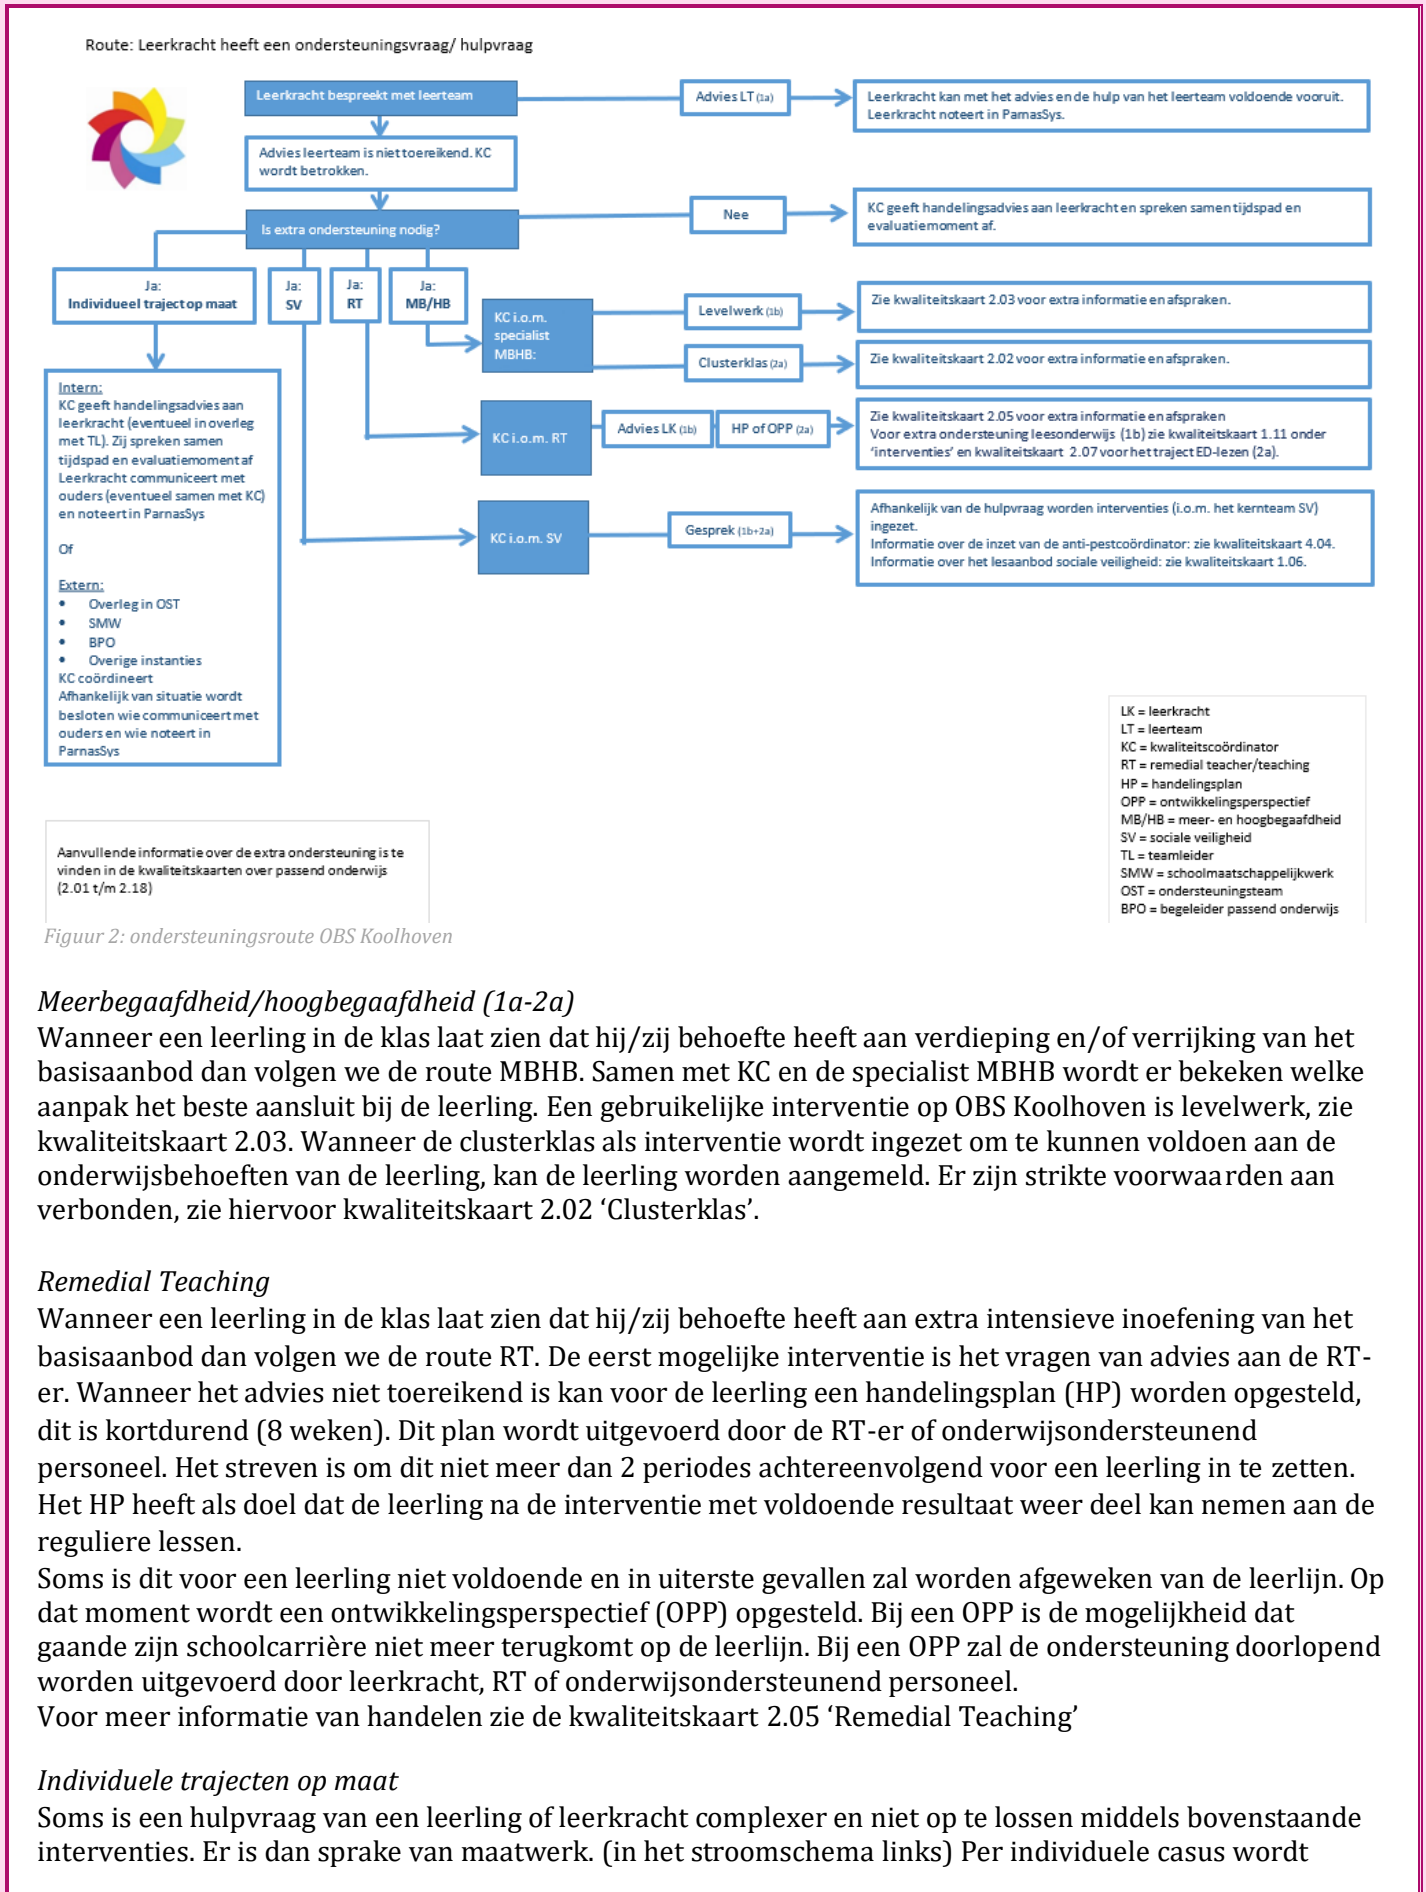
Route: Leerkracht heeft een ondersteuningsvraag/ hulpvraag

Leerkracht bespreekt met leerteam

Advies LT (1a)

Leerkracht kan met het advies en de hulp van het leerteam voldoende vooruit. Leerkracht noteert in ParnasSys.

Advies leerteam is niet toereikend. KC wordt betrokken.

Is extra ondersteuning nodig?

Nee

KC geeft handelingsadvies aan leerkracht en spreken samen tijdspad en evaluatiemoment af.

Ja: Individueel traject op maat

Ja: SV

Ja: RT

Ja: MB/HB

KC i.o.m. specialist MBHB:

Levelwerk (1b)

Zie kwaliteitskaart 2.03 voor extra informatie en afspraken.

Clusterklas (2a)

Zie kwaliteitskaart 2.02 voor extra informatie en afspraken.

KC i.o.m. RT

Advies LK (1b)

HP of OPP (2a)

Zie kwaliteitskaart 2.05 voor extra informatie en afspraken
Voor extra ondersteuning leesonderwijs (1b) zie kwaliteitskaart 1.11 onder 'interventies' en kwaliteitskaart 2.07 voor het traject ED-lezen (2a).

KC i.o.m. SV

Gesprek (1b+2a)

Afhankelijk van de hulpvraag worden interventies (i.o.m. het kernteam SV) ingezet.
Informatie over de inzet van de anti-pestcoördinator: zie kwaliteitskaart 4.04.
Informatie over het lesaanbod sociale veiligheid: zie kwaliteitskaart 1.06.

Intern:
KC geeft handelingsadvies aan leerkracht (eventueel in overleg met TL). Zij spreken samen tijdspad en evaluatiemoment af
Leerkracht communiceert met ouders (eventueel samen met KC) en noteert in ParnasSys

Of

Extern:
• Overleg in OST
• SMW
• BPO
• Overige instanties
KC coördineert
Afhankelijk van situatie wordt besloten wie communiceert met ouders en wie noteert in ParnasSys

LK = leerkracht
LT = leerteam
KC = kwaliteitscoördinator
RT = remedial teacher/teaching
HP = handelingsplan
OPP = ontwikkelingsperspectief
MB/HB = meer- en hoogbegaafdheid
SV = sociale veiligheid
TL = teamleider
SMW = schoolmaatschappelijkwerk
OST = ondersteuningsteam
BPO = begeleider passend onderwijs

Aanvullende informatie over de extra ondersteuning is te vinden in de kwaliteitskaarten over passend onderwijs (2.01 t/m 2.18)

Figuur 2: ondersteuningsroute OBS Koolhoven

Meerbegaafdheid/hoogbegaafdheid (1a-2a)
Wanneer een leerling in de klas laat zien dat hij/zij behoefte heeft aan verdieping en/of verrijking van het basisaanbod dan volgen we de route MBHB. Samen met KC en de specialist MBHB wordt er bekeken welke aanpak het beste aansluit bij de leerling. Een gebruikelijke interventie op OBS Koolhoven is levelwerk, zie kwaliteitskaart 2.03. Wanneer de clusterklas als interventie wordt ingezet om te kunnen voldoen aan de onderwijsbehoeften van de leerling, kan de leerling worden aangemeld. Er zijn strikte voorwaarden aan verbonden, zie hiervoor kwaliteitskaart 2.02 'Clusterklas'.

Remedial Teaching
Wanneer een leerling in de klas laat zien dat hij/zij behoefte heeft aan extra intensieve inoefening van het basisaanbod dan volgen we de route RT. De eerst mogelijke interventie is het vragen van advies aan de RT-er. Wanneer het advies niet toereikend is kan voor de leerling een handelingsplan (HP) worden opgesteld, dit is kortdurend (8 weken). Dit plan wordt uitgevoerd door de RT-er of onderwijsondersteunend personeel. Het streven is om dit niet meer dan 2 periodes achtereenvolgend voor een leerling in te zetten. Het HP heeft als doel dat de leerling na de interventie met voldoende resultaat weer deel kan nemen aan de reguliere lessen.
Soms is dit voor een leerling niet voldoende en in uiterste gevallen zal worden afgeweken van de leerlijn. Op dat moment wordt een ontwikkelingsperspectief (OPP) opgesteld. Bij een OPP is de mogelijkheid dat gaande zijn schoolcarrière niet meer terugkomt op de leerlijn. Bij een OPP zal de ondersteuning doorlopend worden uitgevoerd door leerkracht, RT of onderwijsondersteunend personeel.
Voor meer informatie van handelen zie de kwaliteitskaart 2.05 'Remedial Teaching'

Individuele trajecten op maat
Soms is een hulpvraag van een leerling of leerkracht complexer en niet op te lossen middels bovenstaande interventies. Er is dan sprake van maatwerk. (in het stroomschema links) Per individuele casus wordt